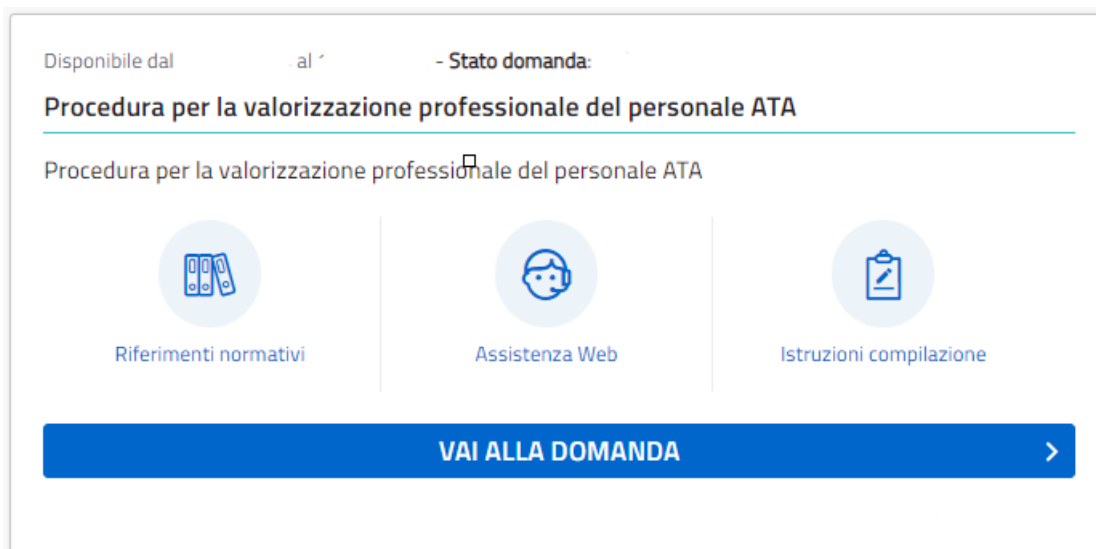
Disponibile dal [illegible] al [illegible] - Stato domanda:

Procedura per la valorizzazione professionale del personale ATA

Procedura per la valorizzazione professionale del personale ATA

Riferimenti normativi

Assistenza Web

Istruzioni compilazione

VAI ALLA DOMANDA